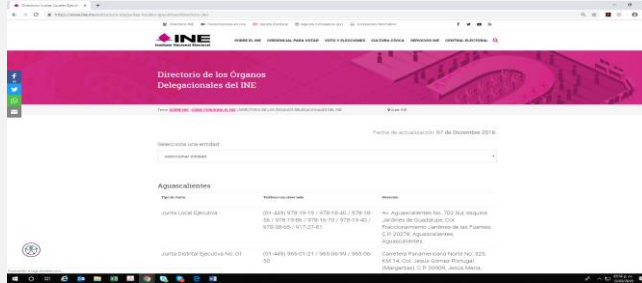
INE
Instituto Nacional Electoral

SOBRE EL INE   CREDENCIAL PARA VOTAR   VOTO Y ELECCIONES   CULTURA CÍVICA   SERVICIOS INE   CENTRAL ELECTORAL

Directorio de los Órganos Delegacionales del INE

Fecha de actualización: 07 de Diciembre 2018

Selecciona una entidad

seleccionar entidad

Aguascalientes

| Tipo de Junta | Teléfono con extensión | Dirección |
|---|---|---|
| Junta Local Ejecutiva | (01-449) 978-19-19 / 978-19-40 / 978-19-36 / 978-19-86 / 978-16-70 / 978-19-40 / 978-08-65 / 917-27-81 | Av. Aguascalientes No. 702 Sur, esquina Jardines de Guadalupe, Col. Fraccionamiento Jardines de las Fuentes, C.P. 20278, Aguascalientes, Aguascalientes |
| Junta Distrital Ejecutiva No. 01 | (01-465) 965-01-21 / 965-06-99 / 965-06-50 | Carretera Panamericana Norte No. 323, KM 14, Col. Jesús Gómez Portugal (Margaritas), C.P. 20900, Jesús María, |